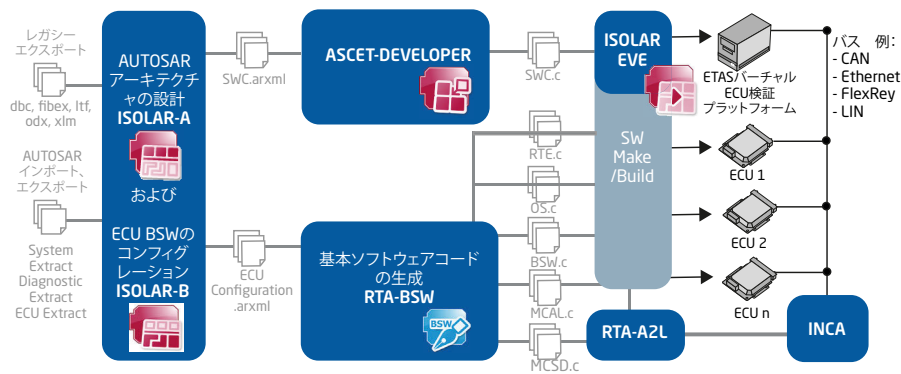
レガシー
エクスポート

dbc, fibex, ltf, odx, xlm

AUTOSAR
インポート、
エクスポート

System Extract
Diagnostic Extract
ECU Extract

AUTOSAR
アーキテクチャの設計
ISOLAR-A

および

ECU BSWのコンフィグレーション
ISOLAR-B

SWC.arxml

ECU Configuration .arxml

ASCET-DEVELOPER

基本ソフトウェアコードの生成
RTA-BSW

BSW

SWC.c

RTE.c

OS.c

BSW.c

MCAL.c

MCSD.c

ISOLAR EVE

SW Make /Build

RTA-A2L

ETASバーチャル
ECU検証
プラットフォーム

ECU 1

ECU 2

ECU n

INCA

バス 例:
- CAN
- Ethernet
- FlexRey
- LIN